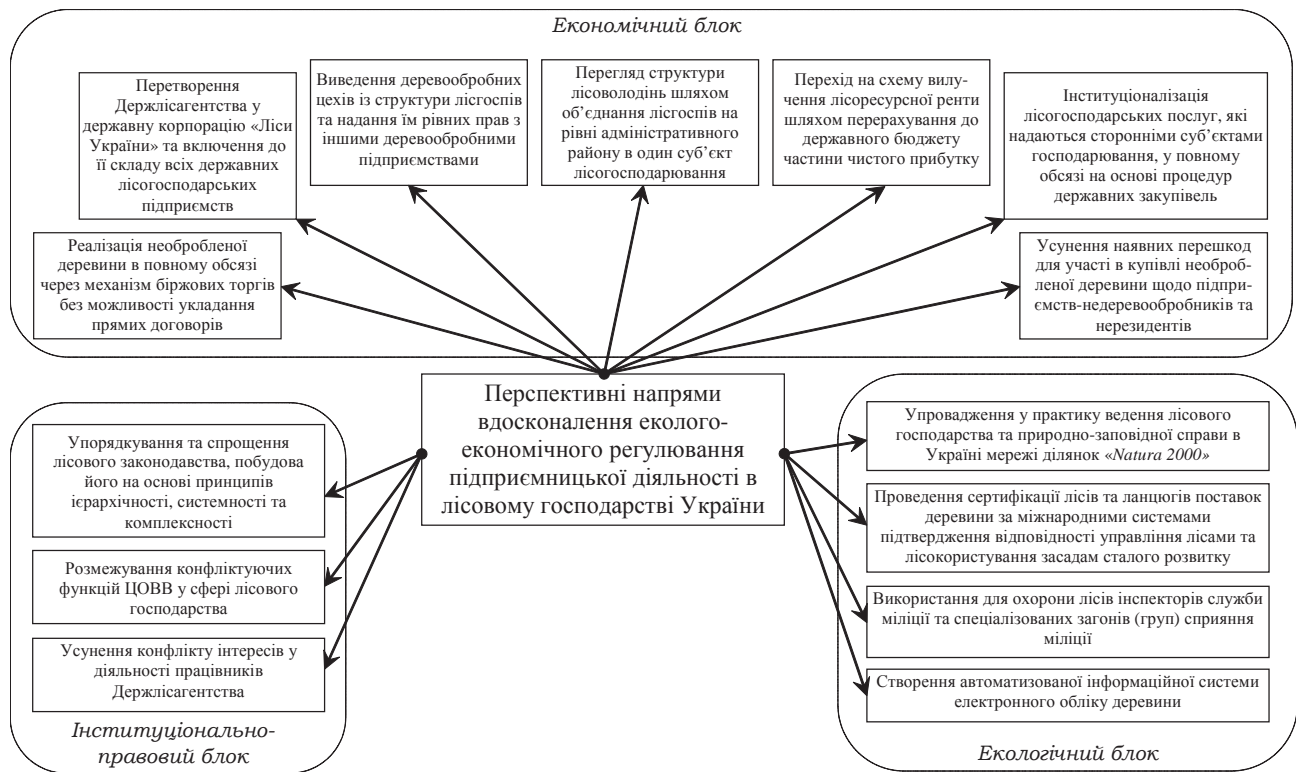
Економічний блок

Перетворення Держлісагентства у державну корпорацію «Ліси України» та включення до її складу всіх державних лісогосподарських підприємств

Виведення деревообробних цехів із структури лісгоспів та надання їм рівних прав з іншими деревообробними підприємствами

Перегляд структури лісоволодінь шляхом об'єднання лісгоспів на рівні адміністративного району в один суб'єкт лісогосподарювання

Перехід на схему вилучення лісоресурсної ренти шляхом перерахування до державного бюджету частини чистого прибутку

Інституціоналізація лісогосподарських послуг, які надаються сторонніми суб'єктами господарювання, у повному обсязі на основі процедур державних закупівель

Реалізація необробленої деревини в повному обсязі через механізм біржових торгів без можливості укладання прямих договорів

Усунення наявних перешкод для участі в купівлі необробленої деревини щодо підприємств-недеревообробників та нерезидентів

Перспективні напрями вдосконалення еколого-економічного регулювання підприємницької діяльності в лісовому господарстві України

Упорядкування та спрощення лісового законодавства, побудова його на основі принципів ієрархічності, системності та комплексності

Розмежування конфліктуючих функцій ЦОВВ у сфері лісового господарства

Усунення конфлікту інтересів у діяльності працівників Держлісагентства

Інституціонально-правовий блок

Упровадження у практику ведення лісового господарства та природно-заповідної справи в Україні мережі ділянок «Natura 2000»

Проведення сертифікації лісів та ланцюгів поставок деревини за міжнародними системами підтвердження відповідності управління лісами та лісокористування засадам сталого розвитку

Використання для охорони лісів інспекторів служби міліції та спеціалізованих загонів (груп) сприяння міліції

Створення автоматизованої інформаційної системи електронного обліку деревини

Екологічний блок